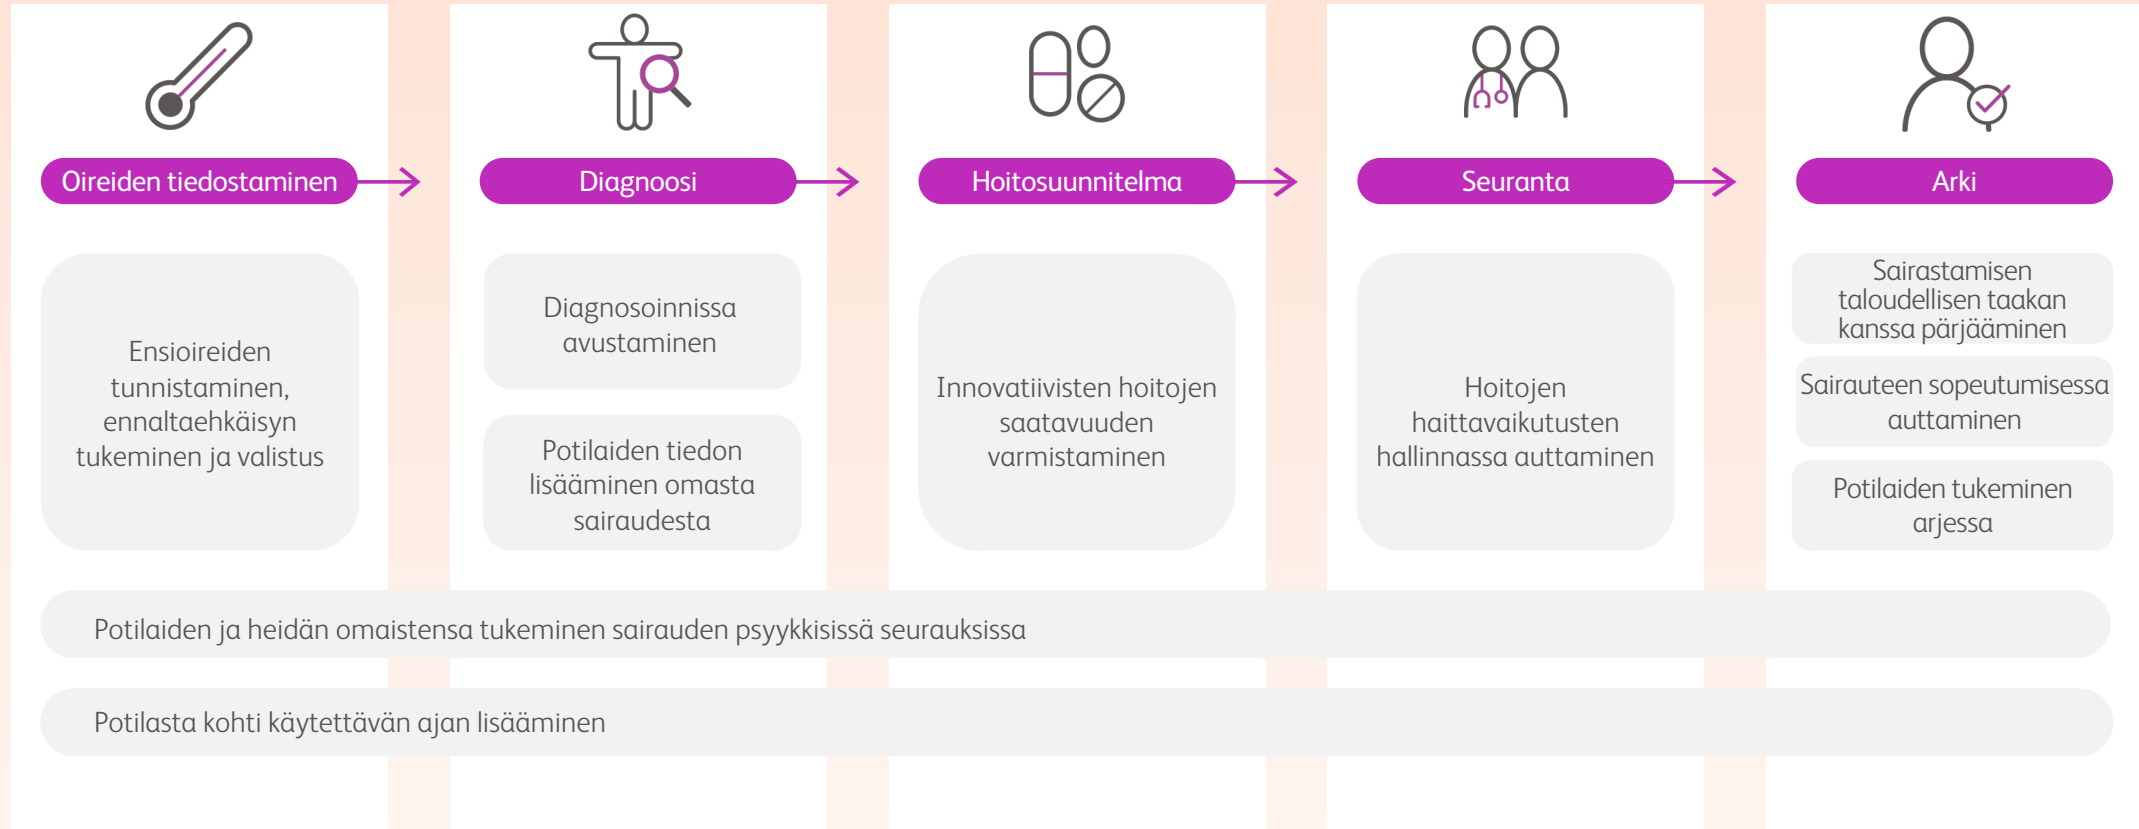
Oireiden tiedostaminen

Diagnoosi

Hoitosuunnitelma

Seuranta

Arki

Ensioireiden tunnistaminen, ennaltaehkäisyn tukeminen ja valistus

Diagnosoinnissa avustaminen

Potilaiden tiedon lisääminen omasta sairaudesta

Innovatiivisten hoitojen saatavuuden varmistaminen

Hoitojen haittavaikutusten hallinnassa auttaminen

Sairastamisen taloudellisen taakan kanssa pärjääminen

Sairauteen sopeutumisessa auttaminen

Potilaiden tukeminen arjessa

Potilaiden ja heidän omaistensa tukeminen sairauden psyykkisissä seurauksissa

Potilasta kohti käytettävän ajan lisääminen